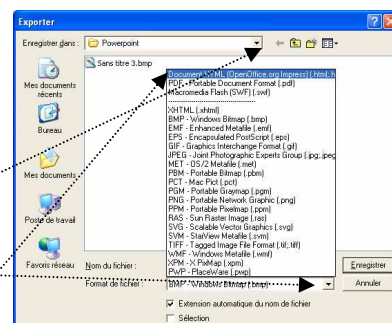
Exporter

Enregistrer dans : Powerpoint

Sans titre 3.bmp

Mes documents récents

Bureau

Mes documents

Poste de travail

Favoris réseau

Document HTML (OpenOffice.org Impress) (.html;.h
PDF - Portable Document Format (.pdf)
Macromedia Flash (SWF) (.swf)

XHTML (.xhtml)
BMP - Windows Bitmap (.bmp)
EMF - Enhanced Metafile (.emf)
EPS - Encapsulated PostScript (.eps)
GIF - Graphics Interchange Format (.gif)
JPEG - Joint Photographic Experts Group (.jpg;.jpeg
MET - OS/2 Metafile (.met)
PBM - Portable Bitmap (.pbm)
PCT - Mac Pict (.pct)
PGM - Portable Graymap (.pgm)
PNG - Portable Network Graphic (.png)
PPM - Portable Pixelmap (.ppm)
RAS - Sun Raster Image (.ras)
SVG - Scalable Vector Graphics (.svg)
SVM - StarView Metafile (.svm)
TIFF - Tagged Image File Format (.tif;.tiff)
WMF - Windows Metafile (.wmf)
XPM - X PixMap (.xpm)
PWP - PlaceWare (.pwp)

Nom du fichier :

Format de fichier : BMP - Windows Bitmap (.bmp)

Enregistrer

Annuler

Extension automatique du nom de fichier

Sélection